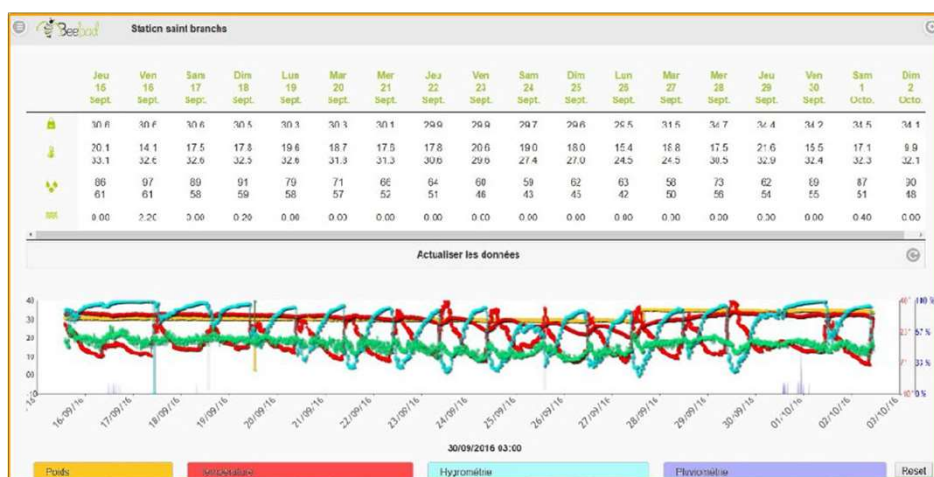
Beebod Station saint branchs

| | Jeu 15 Sept. | Ven 16 Sept. | Sam 17 Sept. | Dim 18 Sept. | Lun 19 Sept. | Mar 20 Sept. | Mer 21 Sept. | Jeu 22 Sept. | Ven 23 Sept. | Sam 24 Sept. | Dim 25 Sept. | Lun 26 Sept. | Mar 27 Sept. | Mer 28 Sept. | Jeu 29 Sept. | Ven 30 Sept. | Sam 1 Octo. | Dim 2 Octo. |
|---|---|---|---|---|---|---|---|---|---|---|---|---|---|---|---|---|---|---|
| | 30.6 | 30.6 | 30.6 | 30.5 | 30.3 | 30.3 | 30.1 | 29.9 | 29.9 | 29.7 | 29.6 | 29.5 | 31.5 | 34.7 | 34.4 | 34.2 | 34.5 | 34.1 |
| | 20.1 33.1 | 14.1 32.6 | 17.5 32.6 | 17.8 32.5 | 19.6 32.6 | 18.7 31.3 | 17.5 31.3 | 17.8 30.6 | 20.6 29.6 | 19.0 27.4 | 18.0 27.0 | 15.4 24.5 | 18.8 24.5 | 17.5 30.5 | 21.6 32.9 | 15.5 32.4 | 17.1 32.3 | 9.9 32.1 |
| | 86 61 | 97 61 | 89 58 | 91 59 | 79 58 | 71 57 | 66 52 | 64 51 | 60 46 | 59 43 | 62 45 | 63 42 | 58 50 | 73 56 | 62 54 | 69 55 | 87 51 | 90 48 |
| | 0.00 | 2.20 | 0.00 | 0.20 | 0.00 | 0.00 | 0.00 | 0.00 | 0.00 | 0.00 | 0.00 | 0.00 | 0.00 | 0.00 | 0.00 | 0.00 | 0.40 | 0.00 |

Actualiser les données

40
30
20
10
00
-10

40° 100 %
20° 57 %
0° 5 %
-20° 0 %

16/09/16 17/09/16 18/09/16 19/09/16 20/09/16 21/09/16 22/09/16 23/09/16 24/09/16 25/09/16 26/09/16 27/09/16 28/09/16 29/09/16 30/09/16 01/10/16 02/10/16 03/10/16

30/09/2016 03:00

Poids Température Hygrométrie Pluviométrie Reset